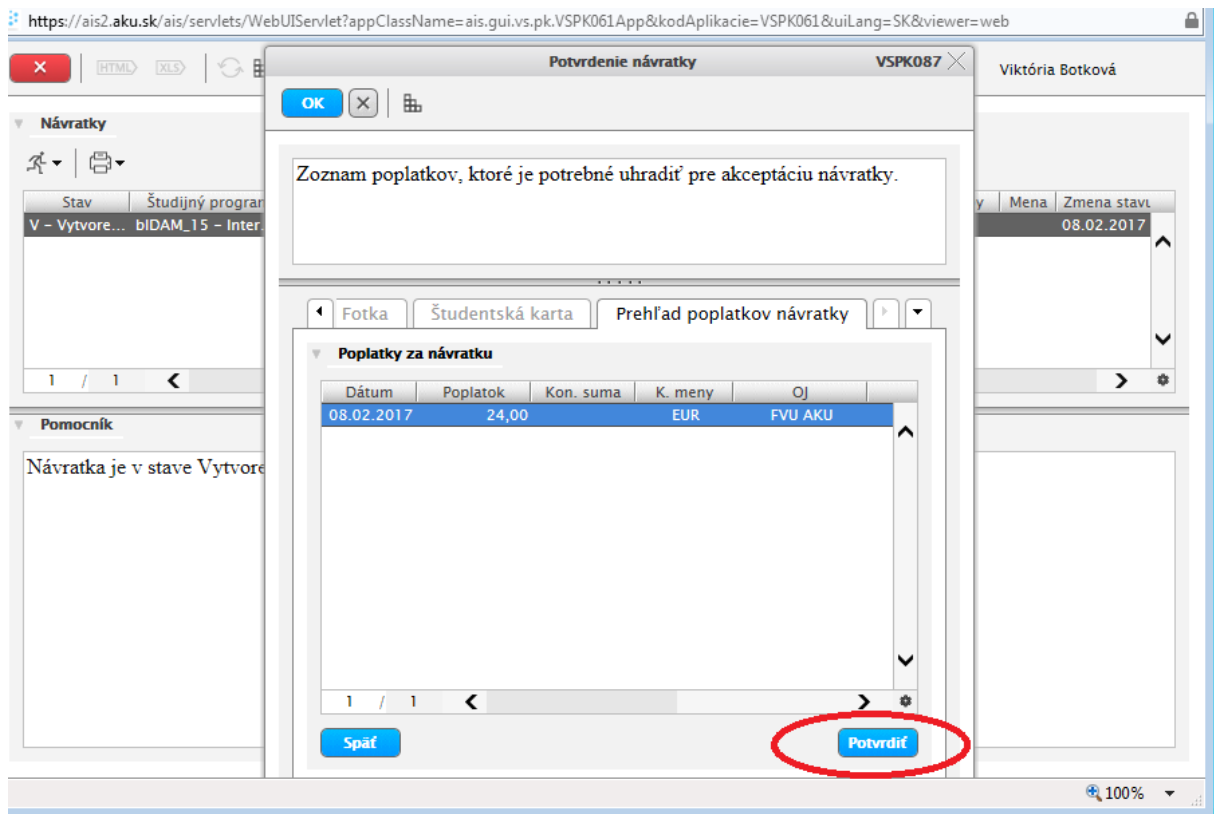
https://ais2.aku.sk/ais/servlets/WebUIServlet?appClassName=ais.gui.vs.pk.VSPK061App&kodAplikacie=VSPK061&uiLang=SK&viewer=web

HTML XLS

Viktória Botková

Návratky

| Stav | Študijný program | y | Mena | Zmena stavu |
|---|---|---|---|---|
| V – Vytvore... | bIDAM_15 – Inter... | | | 08.02.2017 |

1 / 1

Pomocník

Návratka je v stave Vytvore

Potvrdenie návratky VSPK087

OK

Zoznam poplatkov, ktoré je potrebné uhradiť pre akceptáciu návratky.

Fotka | Študentská karta | Prehľad poplatkov návratky

Poplatky za návratku

| Dátum | Poplatok | Kon. suma | K. meny | OJ |
|---|---|---|---|---|
| 08.02.2017 | 24,00 | | EUR | FVU AKU |

1 / 1

Späť

Potvrdiť

100%